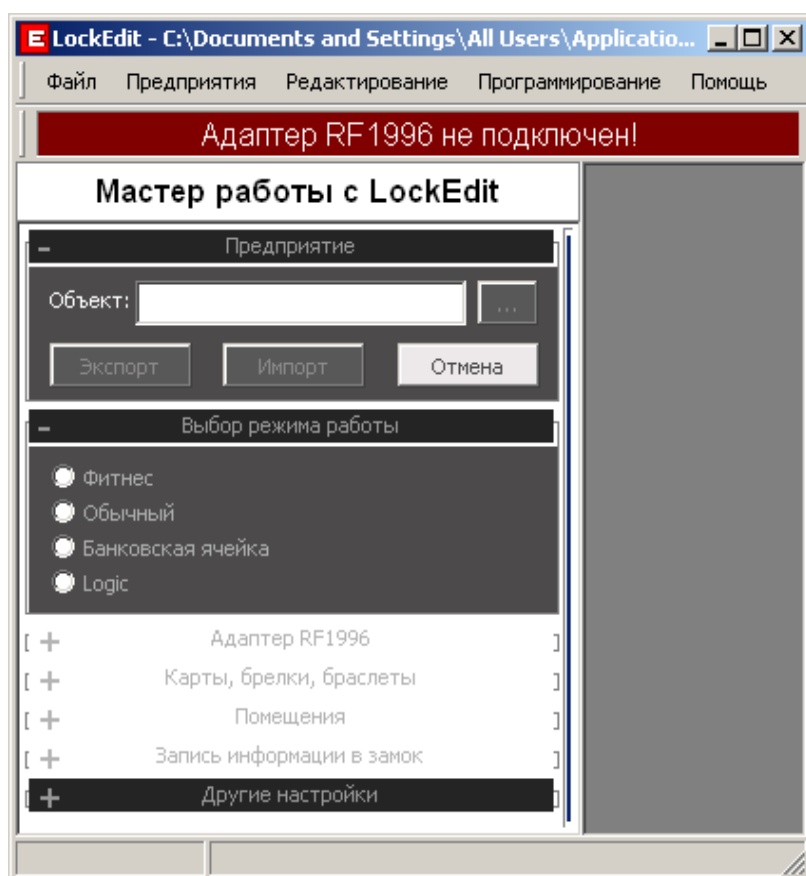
LockEdit - C:\Documents and Settings\All Users\Applicatio...

Файл Предприятия Редактирование Программирование Помощь

Адаптер RF1996 не подключен!

Мастер работы с LockEdit

– Предприятие

Объект: ...

Экспорт Импорт Отмена

– Выбор режима работы

Фитнес
Обычный
Банковская ячейка
Logic

+ Адаптер RF1996

+ Карты, брелки, браслеты

+ Помещения

+ Запись информации в замок

+ Другие настройки